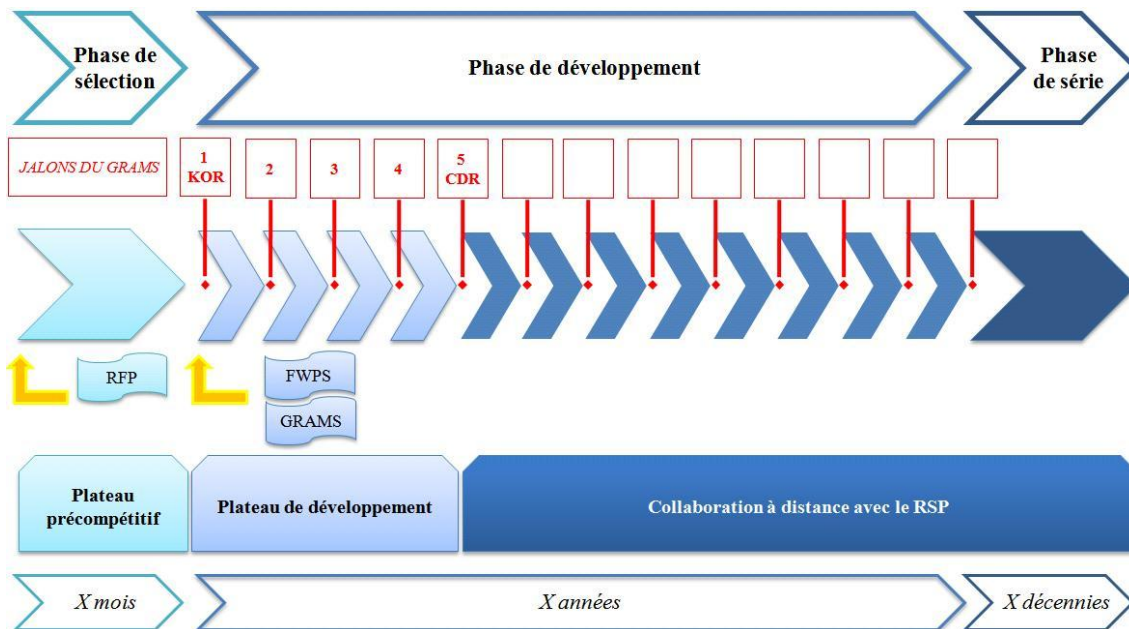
Phase de sélection

Phase de développement

Phase de série

JALONS DU GRAMS

1 KOR

2

3

4

5 CDR

RFP

FWPS

GRAMS

Plateau précompétitif

Plateau de développement

Collaboration à distance avec le RSP

X mois

X années

X décennies